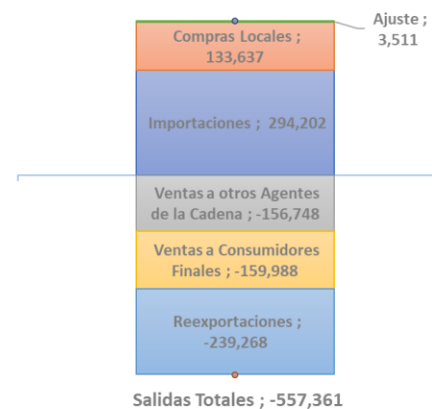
Ajuste ; 3,511

Compras Locales ; 133,637

Importaciones ; 294,202

Ventas a otros Agentes de la Cadena ; -156,748

Ventas a Consumidores Finales ; -159,988

Reexportaciones ; -239,268

Salidas Totales ; -557,361